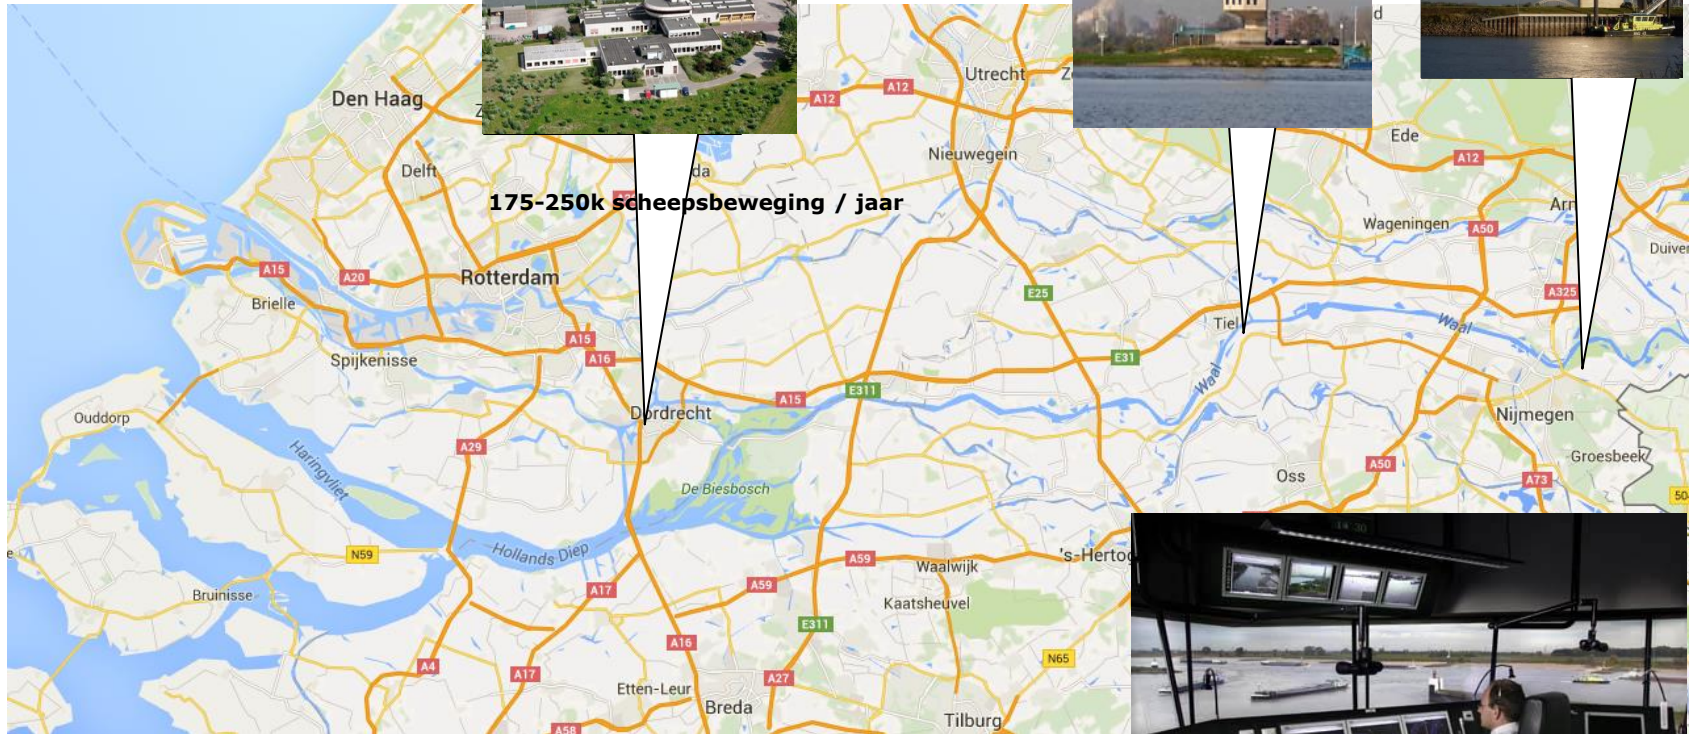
175-250k scheepsbeweging / jaar

Den Haag
Delft
Rotterdam
Brielle
Spijkenisse
Ouddorp
Haringvliet
Hollands Diep
Bruinisse
Dordrecht
De Biesbosch
Utrecht
Nieuwegein
Ede
Wageningen
Arn
Duiven
Tiel
Waal
Waal
Nijmegen
Groesbeek
Oss
's-Hertog
Waalwijk
Kaatsheuvel
Etten-Leur
Breda
Tilburg
A12
A12
A12
A15
A20
A15
A16
A15
A29
N59
A17
A59
A59
A16
A17
A4
A27
A58
E25
E31
E311
E311
A50
A50
A325
A73
N65
50